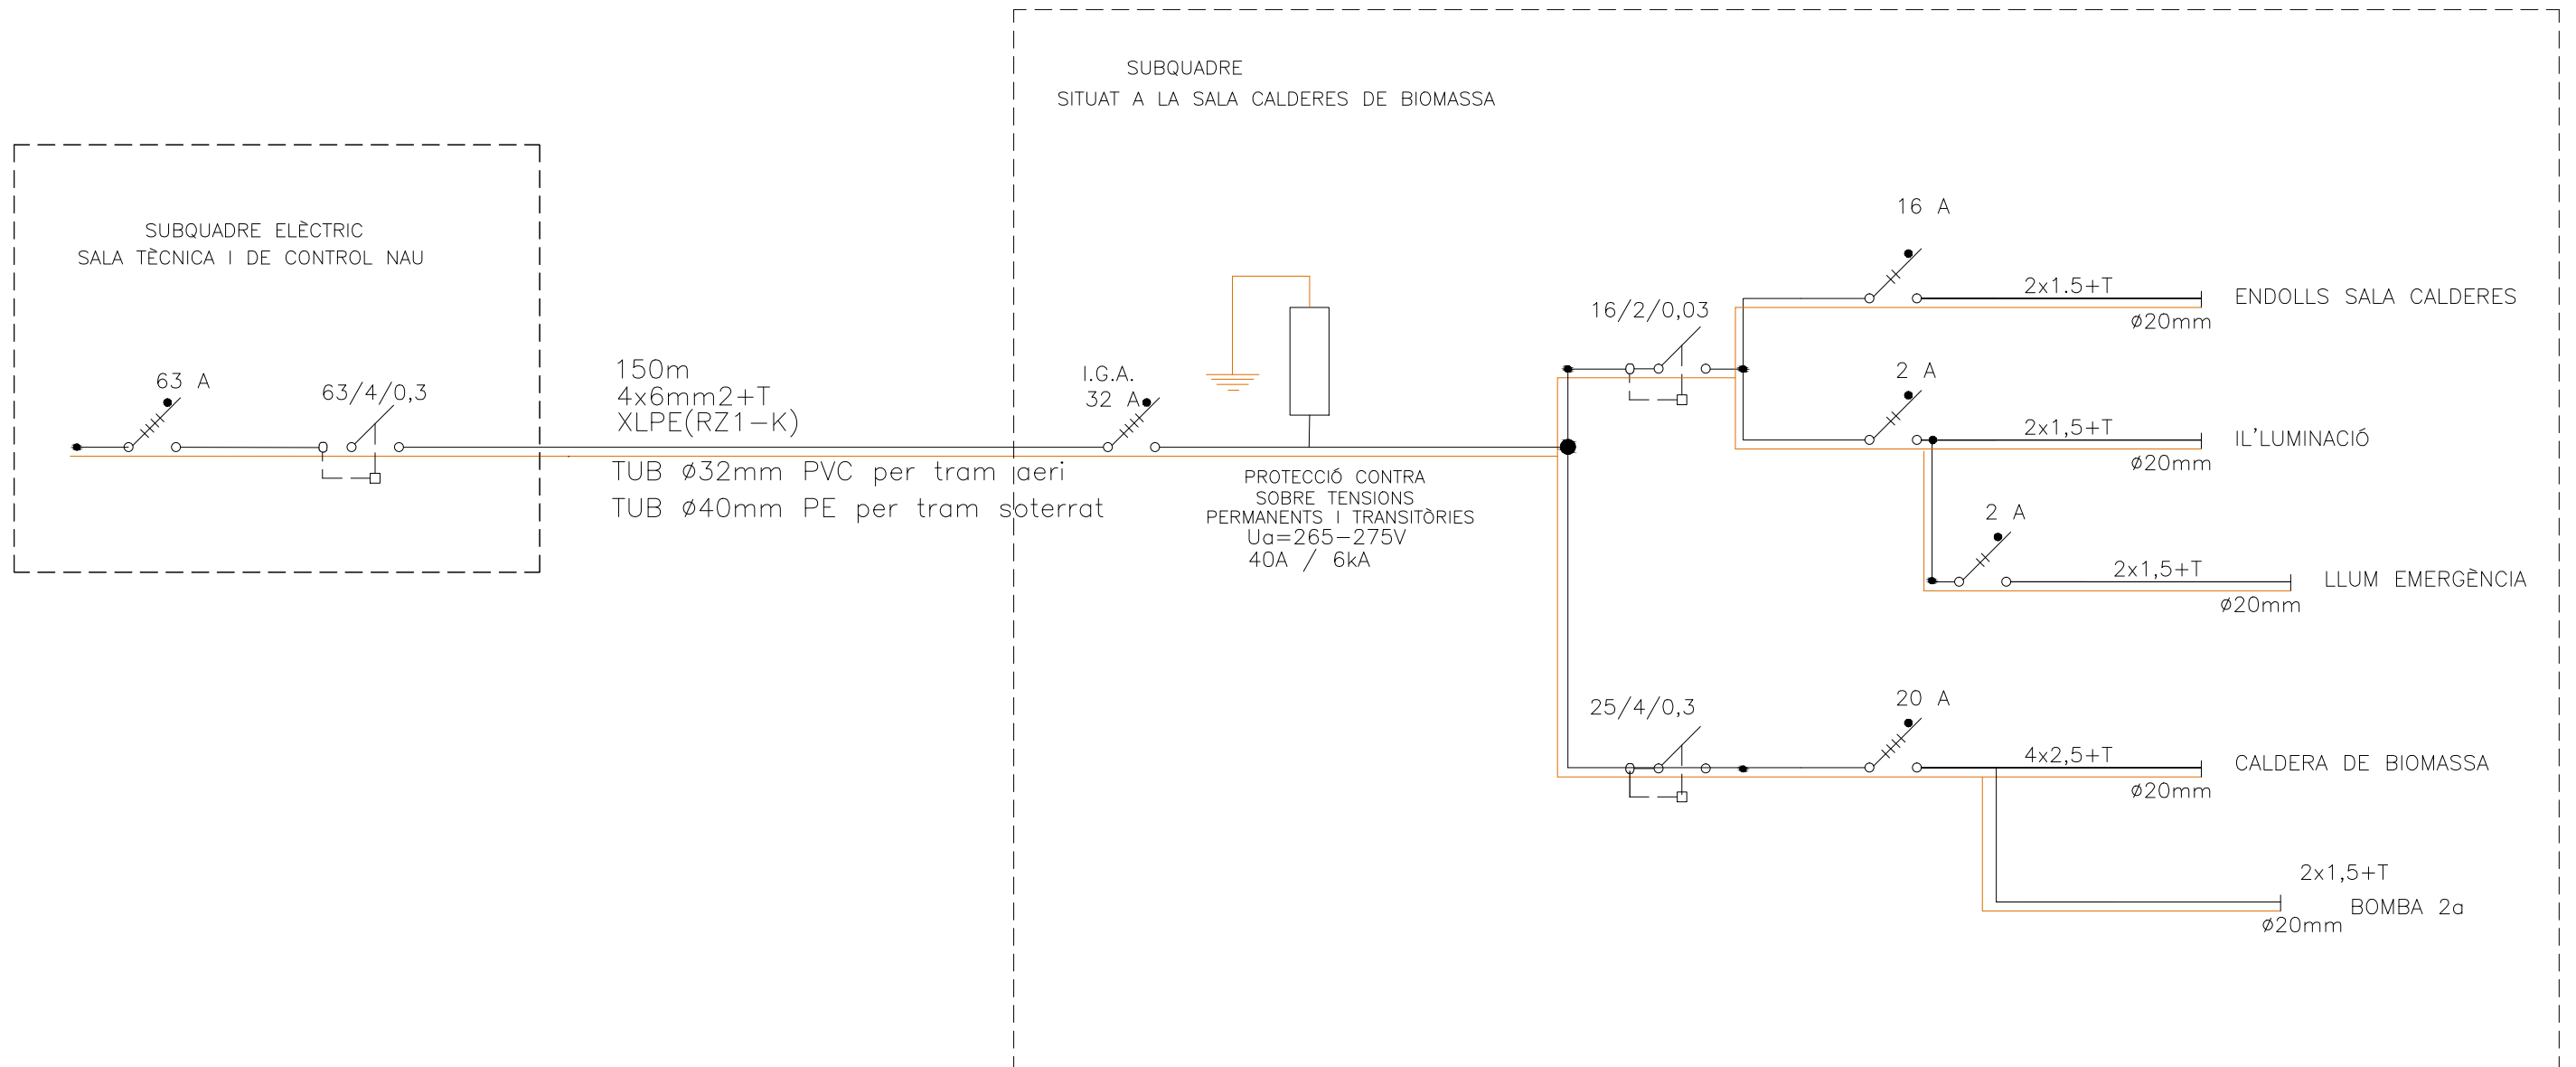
SUBQUADRE
SITUAT A LA SALA CALDERES DE BIOMASSA

SUBQUADRE ELÈCTRIC
SALA TÈCNICA I DE CONTROL NAU

63 A

63/4/0,3

150m
4x6mm2+T
XLPE(RZ1-K)

TUB ø32mm PVC per tram aeri
TUB ø40mm PE per tram soterrat

I.G.A.
32 A

PROTECCIÓ CONTRA
SOBRE TENSIONS
PERMANENTS I TRANSITÒRIES
Ua=265-275V
40A / 6kA

16 A

16/2/0,03

2x1.5+T
ø20mm
ENDOLLS SALA CALDERES

2 A

2x1,5+T
ø20mm
IL'LUMINACIÓ

2 A

2x1,5+T
ø20mm
LLUM EMERGÈNCIA

25/4/0,3

20 A

4x2,5+T
ø20mm
CALDERA DE BIOMASSA

2x1,5+T
ø20mm
BOMBA 2a